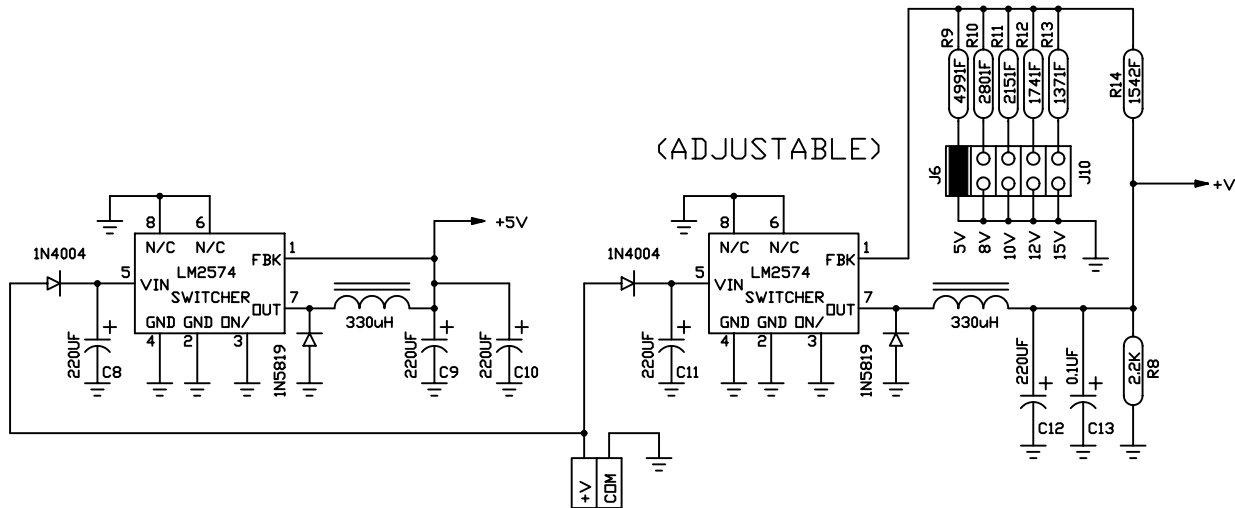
R9 R10 R11 R12 R13
4991F 2801F 2151F 1741F 1371F
R14 1542F

(ADJUSTABLE)

J6 J10

+V

+5V

8 6
N/C N/C
1N4004
5
VIN LM2574 FBK 1
SWITCHER
OUT 7
GND GND ON/
4 2 3
330uH
220UF C8
1N5819
220UF C9
220UF C10

8 6
N/C N/C
1N4004
5
VIN LM2574 FBK 1
SWITCHER
OUT 7
GND GND ON/
4 2 3
330uH
220UF C11
1N5819
220UF C12
0.1UF C13
2.2K R8

5V 8V 10V 12V 15V

+V COM